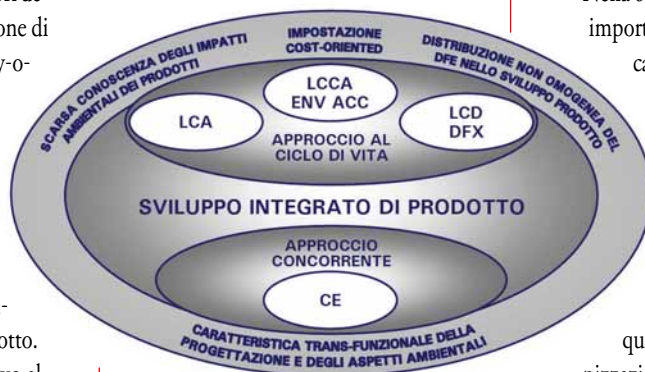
one di
y-o-
otto.
SCARSA CONOSCENZA DEGLI IMPATTI AMBIENTALI DEI PRODOTTI
IMPOSTAZIONE COST-ORIENTED
DISTRIBUZIONE NON OMOGENEA DEL DFE NELLO SVILUPPO PRODOTTO
LCCA ENV ACC
LCA
LCD DFX
APPROCCIO AL CICLO DI VITA
SVILUPPO INTEGRATO DI PRODOTTO
APPROCCIO CONCORRENTE
CE
CARATTERISTICA TRANS-FUNZIONALE DELLA PROGETTAZIONE E DEGLI ASPETTI AMBIENTALI
import
ca
qu